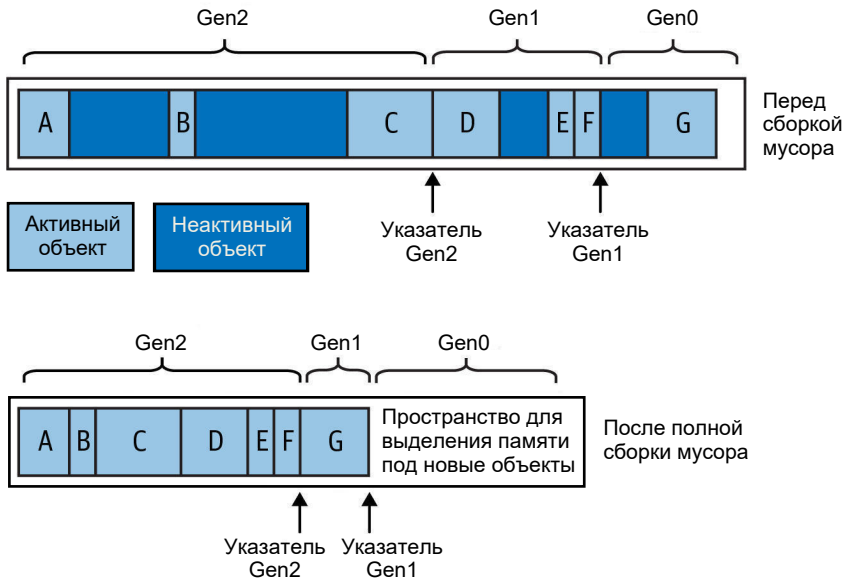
Gen2 Gen1 Gen0

A B C D E F G

Перед сборкой мусора

Указатель Gen2

Указатель Gen1

Активный объект

Неактивный объект

Gen2 Gen1 Gen0

A B C D E F G

Пространство для выделения памяти под новые объекты

После полной сборки мусора

Указатель Gen2

Указатель Gen1